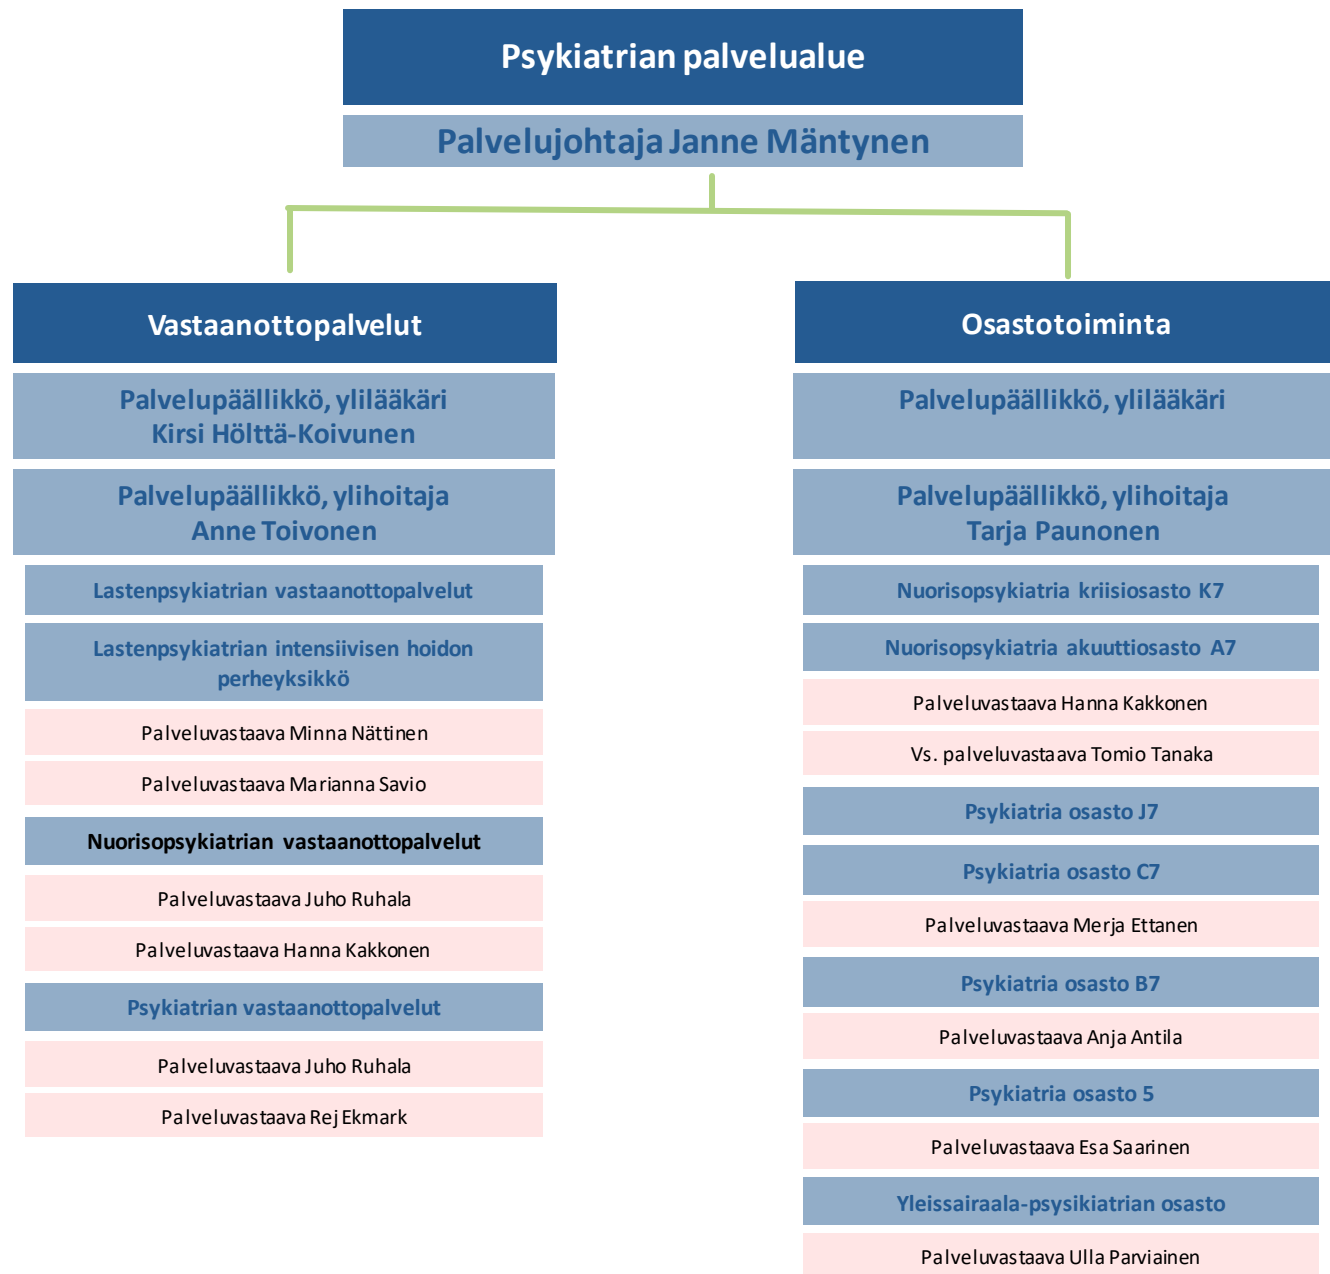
Psykiatrian palvelualue

Palvelujohtaja Janne Mäntynen

Vastaanottopalvelut

Palvelupäällikkö, ylilääkäri
Kirsi Hölttä-Koivunen

Palvelupäällikkö, ylihoitaja
Anne Toivonen

Lastenpsykiatrian vastaanottopalvelut

Lastenpsykiatrian intensiivisen hoidon perheyksikkö

Palveluvastaava Minna Nättinen

Palveluvastaava Marianna Savio

Nuorisopsykiatrian vastaanottopalvelut

Palveluvastaava Juho Ruhala

Palveluvastaava Hanna Kakkonen

Psykiatrian vastaanottopalvelut

Palveluvastaava Juho Ruhala

Palveluvastaava Rej Ekmark

Osastotoiminta

Palvelupäällikkö, ylilääkäri

Palvelupäällikkö, ylihoitaja
Tarja Paunonen

Nuorisopsykiatria kriisiosasto K7

Nuorisopsykiatria akuuttiosasto A7

Palveluvastaava Hanna Kakkonen

Vs. palveluvastaava Tomio Tanaka

Psykiatria osasto J7

Psykiatria osasto C7

Palveluvastaava Merja Ettanen

Psykiatria osasto B7

Palveluvastaava Anja Antila

Psykiatria osasto 5

Palveluvastaava Esa Saarinen

Yleissairaala-psysikiatrian osasto

Palveluvastaava Ulla Parviainen